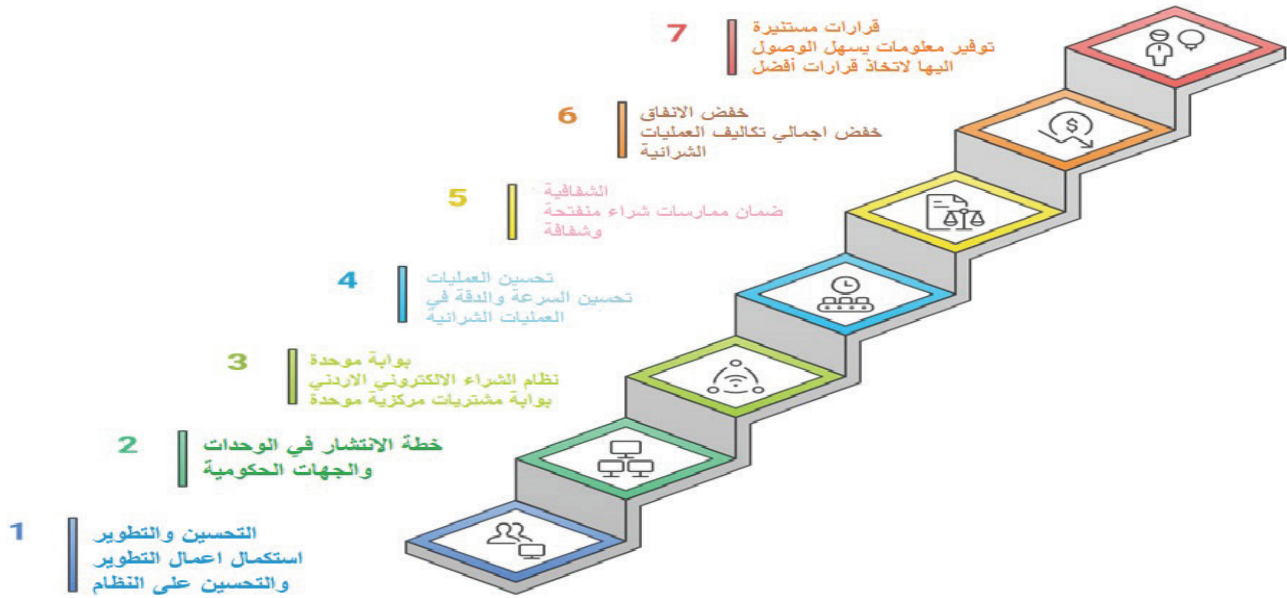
7
قرارات مستنيرة
توفير معلومات يسهل الوصول اليها لاتخاذ قرارات أفضل

6
خفض الانفاق
خفض اجمالي تكاليف العمليات الشرائية

5
الشفافية
ضمان ممارسات شراء منفتحة وشفافة

4
تحسين العمليات
تحسين السرعة والدقة في العمليات الشرائية

3
بوابة موحدة
نظام الشراء الالكتروني الاردني بوابة مشتريات مركزية موحدة

2
خطة الانتشار في الوحدات والجهات الحكومية

1
التحسين والتطوير
استكمال اعمال التطوير والتحسين على النظام